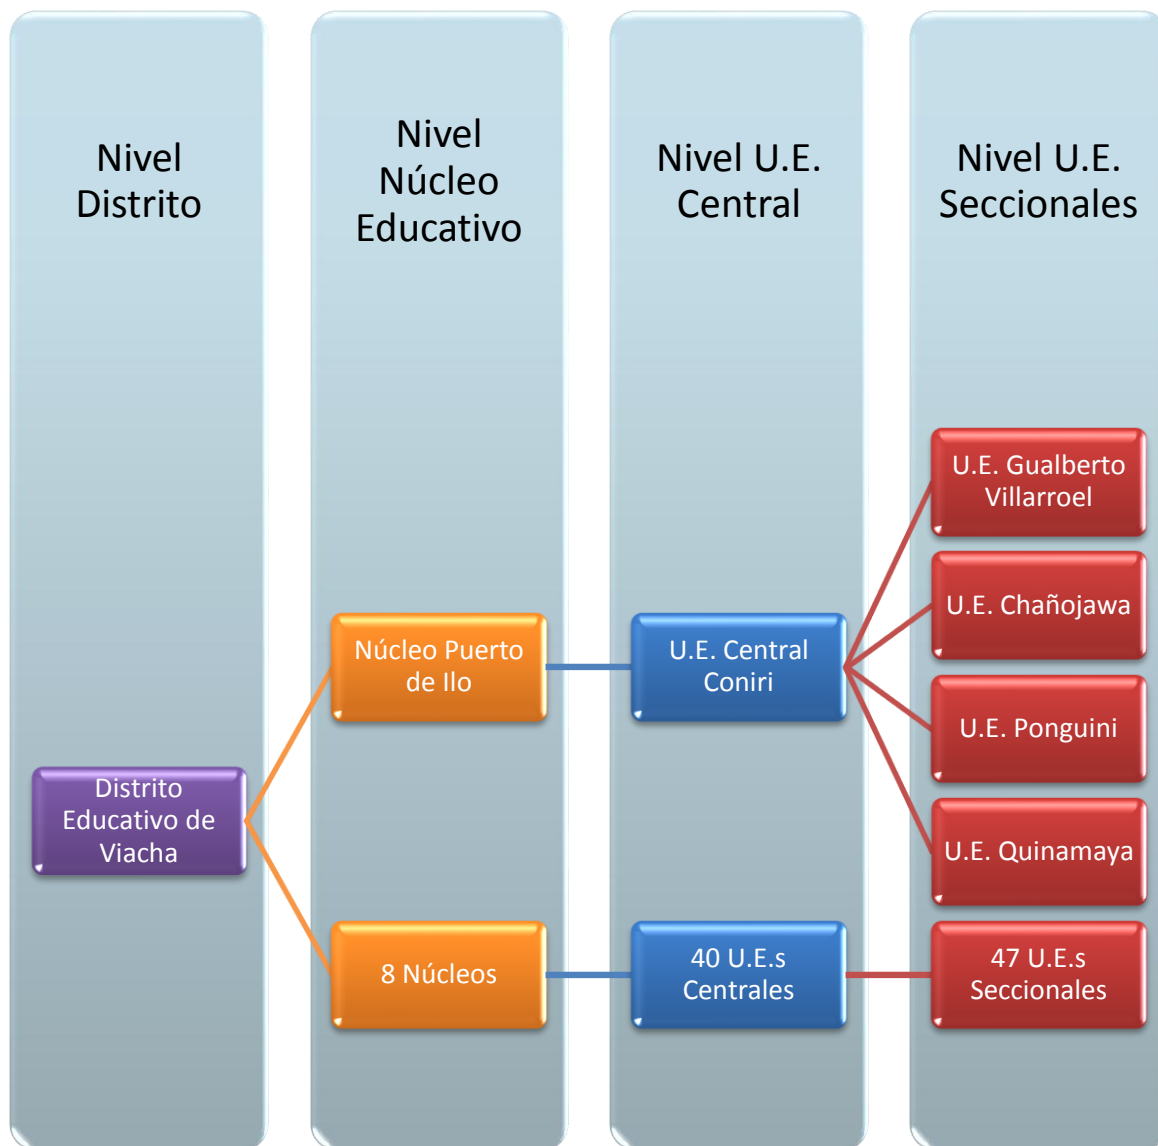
Nivel Distrito

Nivel Núcleo Educativo

Nivel U.E. Central

Nivel U.E. Seccionales

Distrito Educativo de Viacha

Núcleo Puerto de Ilo

8 Núcleos

U.E. Central Coniri

40 U.E.s Centrales

U.E. Gualberto Villarroel

U.E. Chañojawa

U.E. Ponguini

U.E. Quinamaya

47 U.E.s Seccionales